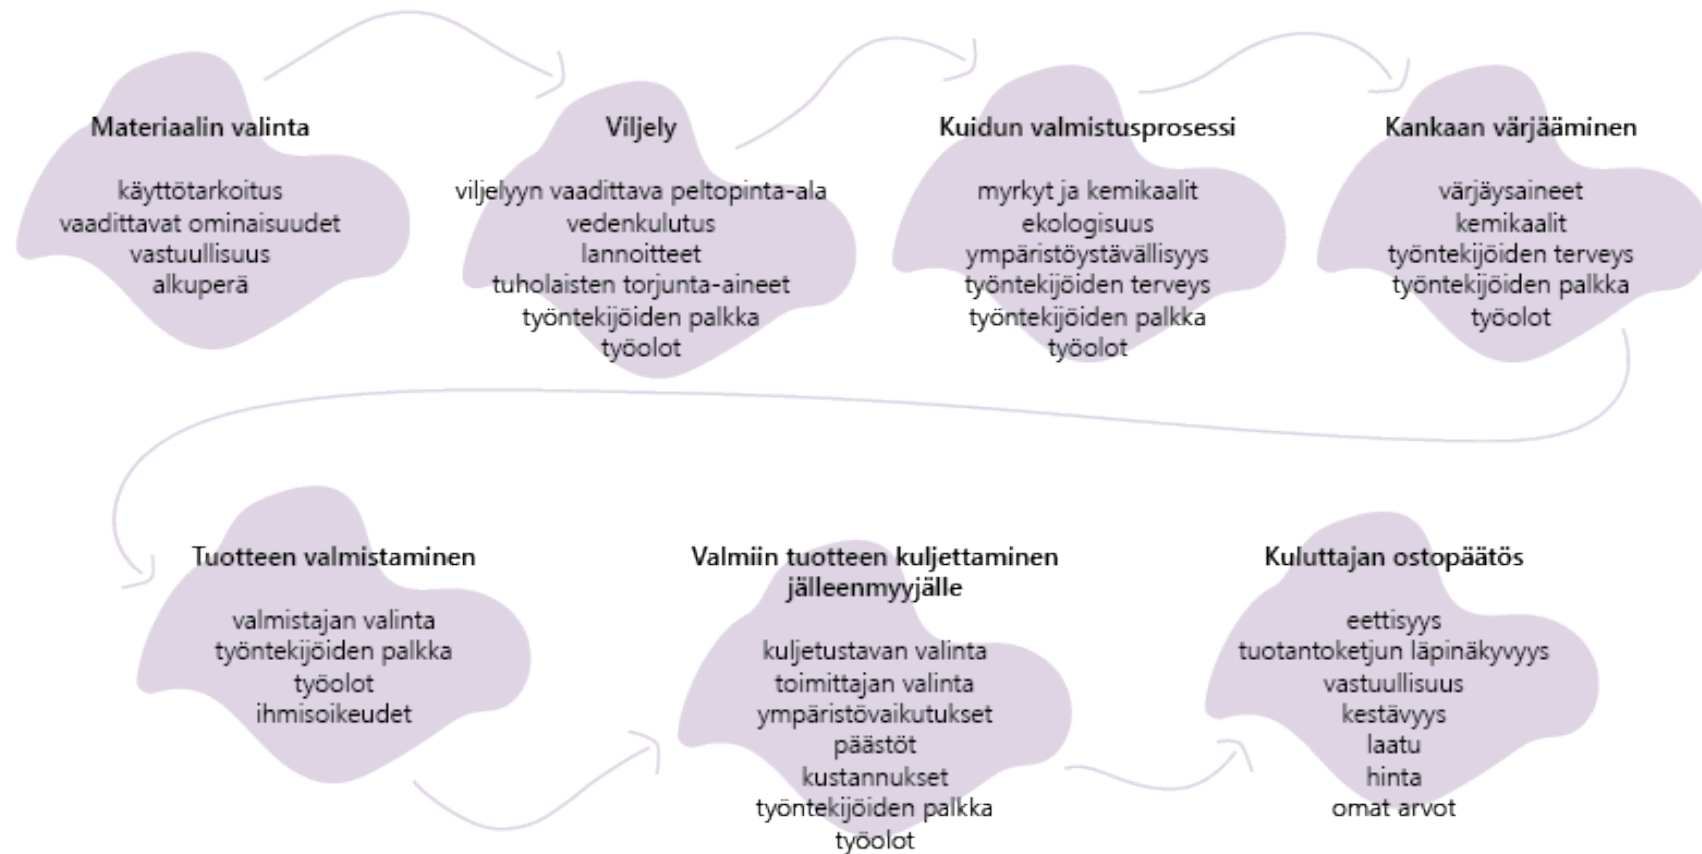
Materiaalin valinta

käyttötarkoitus
vaadittavat ominaisuudet
vastuullisuus
alkuperä

Viljely

viljelyyn vaadittava peltopinta-ala
vedenkulutus
lannoitteet
tuholaisten torjunta-aineet
työntekijöiden palkka
työolot

Kuidun valmistusprosessi

myrkyt ja kemikaalit
ekologisuus
ympäristöystävällisyys
työntekijöiden terveys
työntekijöiden palkka
työolot

Kankaan värjääminen

värjäysaineet
kemikaalit
työntekijöiden terveys
työntekijöiden palkka
työolot

Tuotteen valmistaminen

valmistajan valinta
työntekijöiden palkka
työolot
ihmisoikeudet

Valmiin tuotteen kuljettaminen jälleenmyyjälle

kuljetustavan valinta
toimittajan valinta
ympäristövaikutukset
päästöt
kustannukset
työntekijöiden palkka
työolot

Kuluttajan ostopäätös

eettisyys
tuotantoketjun läpinäkyvyys
vastuullisuus
kestävyys
laatu
hinta
omat arvot